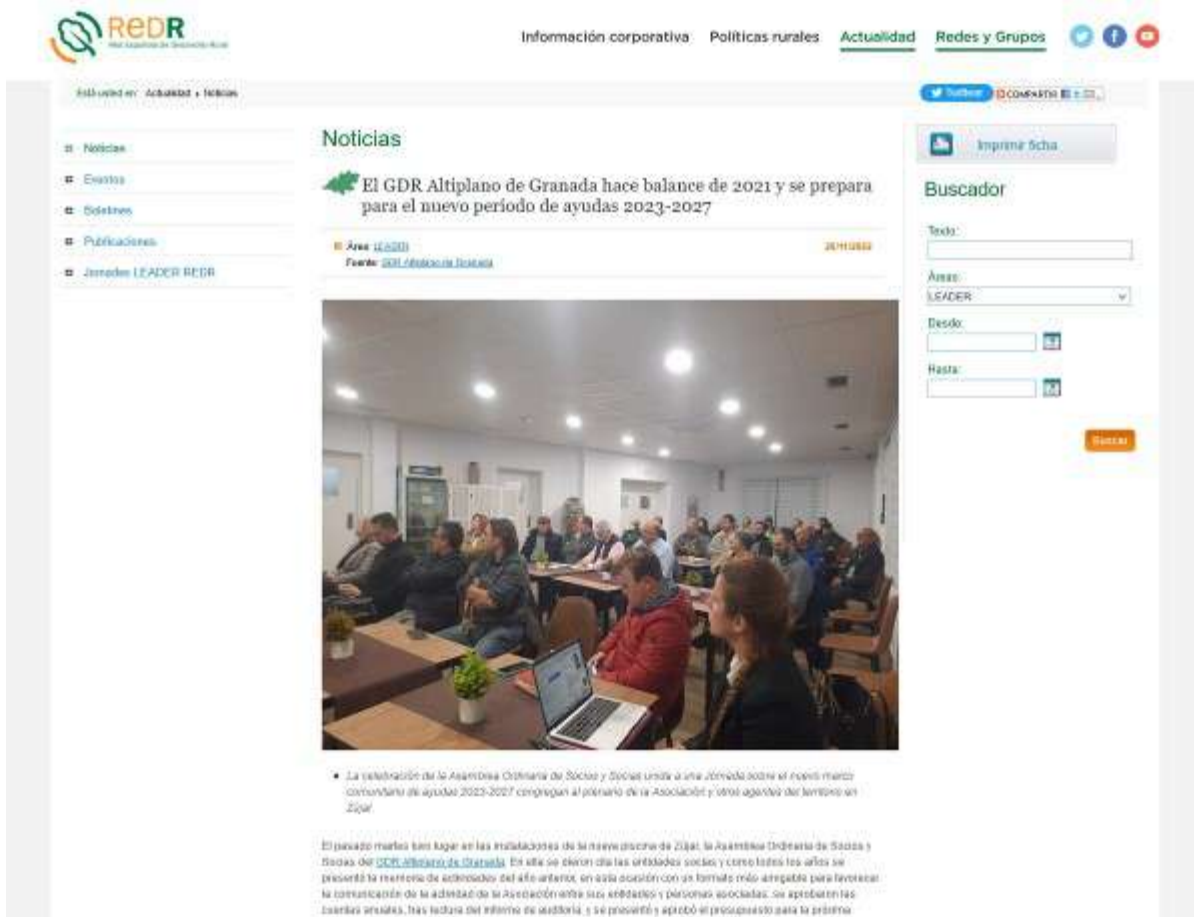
REDR
Red Española de Desarrollo Rural

Información corporativa Políticas rurales Actualidad Redes y Grupos

Está usted en: Actualidad » Noticias

Twittear COMPARTIR

Noticias
Eventos
Boletines
Publicaciones
Jornadas LEADER REDR

Noticias

El GDR Altiplano de Granada hace balance de 2021 y se prepara para el nuevo período de ayudas 2023-2027

Área: LEADER
Fuente: GDR Altiplano de Granada
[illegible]

• La celebración de la Asamblea Ordinaria de Socios y Socias unida a una Jornada sobre el nuevo marco comunitario de ayudas 2023-2027 congregan al plenario de la Asociación y otros agentes del territorio en Zújar

El pasado martes tuvo lugar en las instalaciones de la nueva piscina de Zújar, la Asamblea Ordinaria de Socios y Socias del GDR Altiplano de Granada. En ella se dieron cita las entidades socias y como todos los años se presentó la memoria de actividades del año anterior, en esta ocasión con un formato más amigable para favorecer la comunicación de la actividad de la Asociación entre sus entidades y personas asociadas, se aprobaron las cuentas anuales, tras lectura del informe de auditoría, y se presentó y aprobó el presupuesto para la próxima

Imprimir ficha

Buscador

Texto:

Áreas:
LEADER

Desde:

Hasta:

Buscar